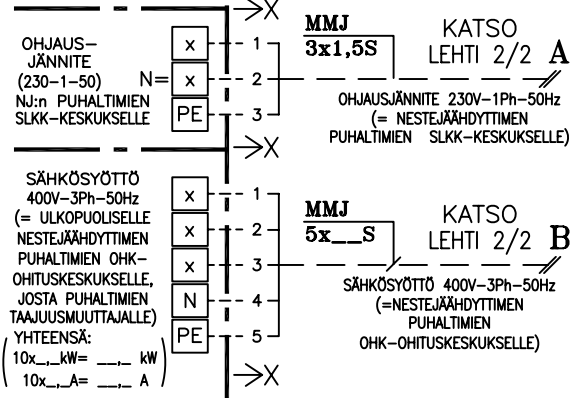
OHJAUS-JÄNNITE (230-1-50) NJ:n PUHALTIMIEN SLKK-KESKUKSELLE

N=

x
x
PE

1
2
3

MMJ
3x1,5S

KATSO LEHTI 2/2 A

OHJAUSJÄNNITE 230V-1Ph-50Hz
(= NESTEJÄÄHDYTTIMEN PUHALTIMIEN SLKK-KESKUKSELLE)

SÄHKÖSYÖTTÖ 400V-3Ph-50Hz (= ULKOPUOLISELLE NESTEJÄÄHDYTTIMEN PUHALTIMIEN OHK-OHITUSKESKUKSELLE, JOSTA PUHALTIMIEN TAAJUUSMUUTTAJALLE)

YHTEENSÄ:
10x_,_kW= __,_ kW
10x_,_A= __,_ A

x
x
x
N
PE

1
2
3
4
5

MMJ
5x__S

KATSO LEHTI 2/2 B

SÄHKÖSYÖTTÖ 400V-3Ph-50Hz
(=NESTEJÄÄHDYTTIMEN PUHALTIMIEN OHK-OHITUSKESKUKSELLE)